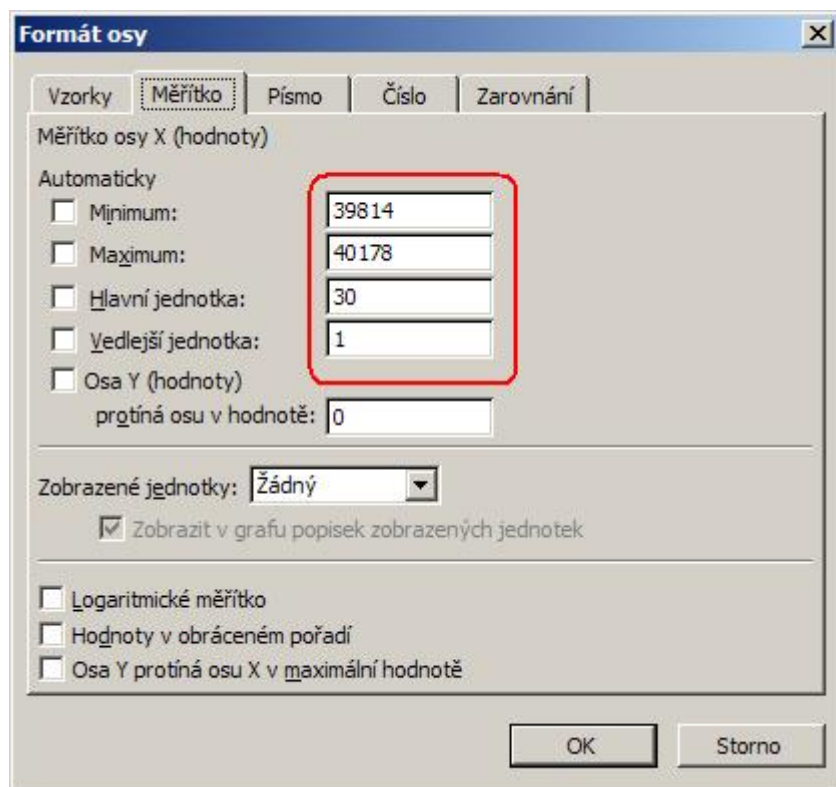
Formát osy

×

Vzorky | Měřítko | Písmo | Číslo | Zarovnání

Měřítko osy X (hodnoty)

Automaticky

Minimum: 39814

Maximum: 40178

Hlavní jednotka: 30

Vedlejší jednotka: 1

Osa Y (hodnoty)

protíná osu v hodnotě: 0

Zobrazené jednotky: Žádný

Zobrazit v grafu popisek zobrazených jednotek

Logaritmické měřítko

Hodnoty v obráceném pořadí

Osa Y protíná osu X v maximální hodnotě

OK

Storno